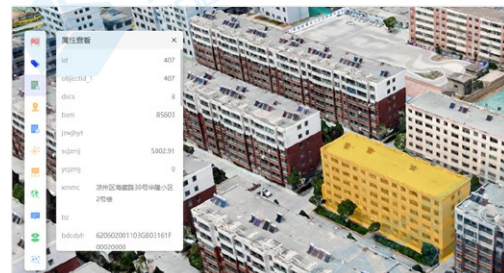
属性查看 ×

| | |
|---|---|
| id | 407 |
| objectid_1 | 407 |
| dscs | 8 |
| bsm | 85003 |
| jzwjbyt | |
| sqjzmj | 5802.91 |
| ycjzmj | 0 |
| xmmc | 凉州区海藏路30号华隆小区2号楼 |
| bz | |
| bdcdyh | 620602001103GB03161F00020000 |